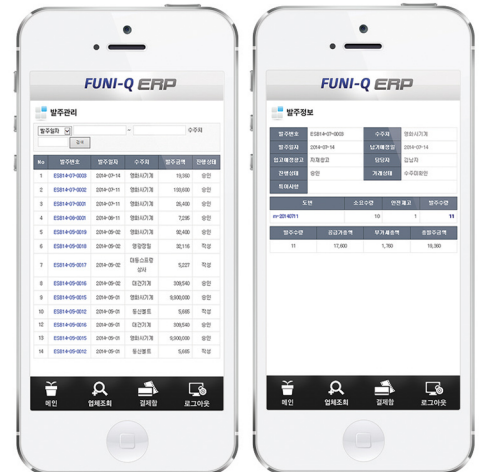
FUNI-Q ERP

발주관리

발주일자 ~ 수주처

조회

| No. | 발주번호 | 발주일자 | 수주처 | 발주금액 | 진행상태 |
|---|---|---|---|---|---|
| 1 | ES814-07-0003 | 2014-07-14 | 영화시거게 | 19,360 | 승인 |
| 2 | ES814-07-0002 | 2014-07-11 | 영화시거게 | 110,600 | 승인 |
| 3 | ES814-07-0001 | 2014-07-11 | 영화시거게 | 26,400 | 승인 |
| 4 | ES814-06-0001 | 2014-06-11 | 영화시거게 | 7,295 | 승인 |
| 5 | ES814-05-0019 | 2014-05-29 | 영화시거게 | 90,400 | 승인 |
| 6 | ES814-05-0018 | 2014-05-22 | 영경영업 | 30,116 | 작성 |
| 7 | ES814-05-0017 | 2014-05-20 | 마등스포츠상사 | 5,227 | 작성 |
| 8 | ES814-05-0016 | 2014-05-20 | 대건기계 | 309,540 | 승인 |
| 9 | ES814-05-0015 | 2014-05-20 | 영화시거게 | 9,900,000 | 승인 |
| 10 | ES814-05-0012 | 2014-05-20 | 동신웰트 | 5,665 | 작성 |
| 11 | ES814-05-0016 | 2014-05-20 | 대건기계 | 309,540 | 작성 |
| 12 | ES814-05-0015 | 2014-05-20 | 영화시거게 | 9,900,000 | 승인 |
| 14 | ES814-05-0012 | 2014-05-20 | 동신웰트 | 5,665 | 작성 |

메인 업체조회 결제함 로그아웃

FUNI-Q ERP

발주정보

| 발주번호 | ES814-07-0003 | 수주처 | 영화시거게 |
|---|---|---|---|
| 발주일자 | 2014-07-14 | 납기예정일 | 2014-07-14 |
| 입고예정창고 | 제1물류 | 담당자 | 김남자 |
| 진행상태 | 승인 | 거래상태 | 수주미확인 |
| 특이사항 | | | |

| 도번 | 소요수량 | 안전재고 | 발주수량 |
|---|---|---|---|
| m-2014071 | 10 | 1 | 11 |

| 발주수량 | 공급가공액 | 부가세공액 | 총발주금액 |
|---|---|---|---|
| 11 | 17,600 | 1,760 | 19,360 |

메인 업체조회 결제함 로그아웃